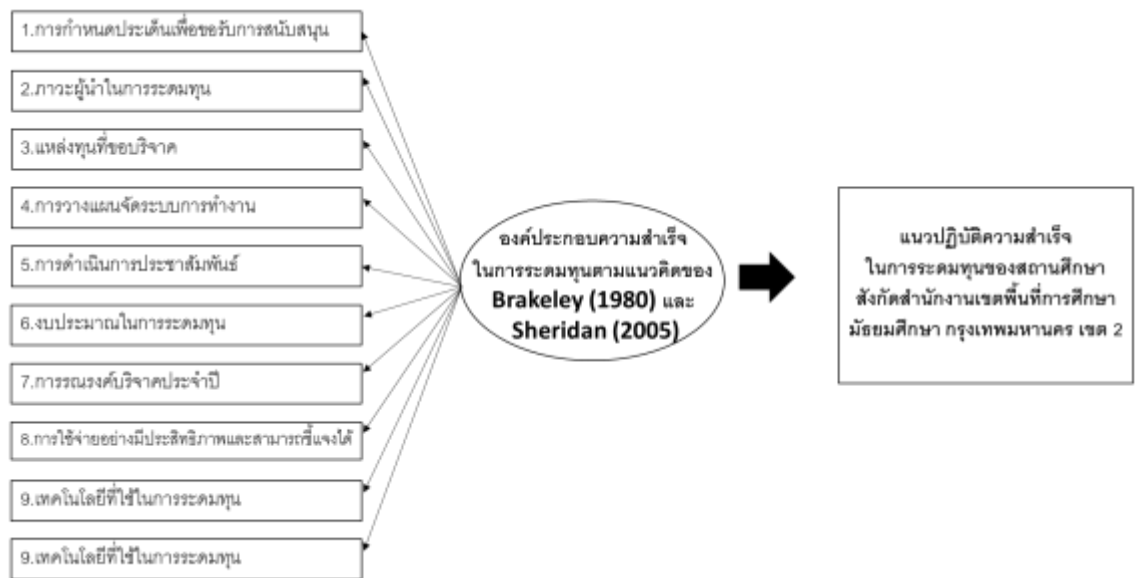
1.การกำหนดประเด็นเพื่อขอรับการสนับสนุน

2.ภาวะผู้นำในการระดมทุน

3.แหล่งทุนที่ขอบริจาค

4.การวางแผนจัดระบบการทำงาน

5.การดำเนินการประชาสัมพันธ์

6.งบประมาณในการระดมทุน

7.การรณรงค์บริจาคประจำปี

8.การใช้จ่ายอย่างมีประสิทธิภาพและสามารถชี้แจงได้

9.เทคโนโลยีที่ใช้ในการระดมทุน

9.เทคโนโลยีที่ใช้ในการระดมทุน

องค์ประกอบความสำเร็จในการระดมทุนตามแนวคิดของ Brakeley (1980) และ Sheridan (2005)

แนวปฏิบัติความสำเร็จในการระดมทุนของสถานศึกษา สังกัดสำนักงานเขตพื้นที่การศึกษามัธยมศึกษา กรุงเทพมหานคร เขต 2